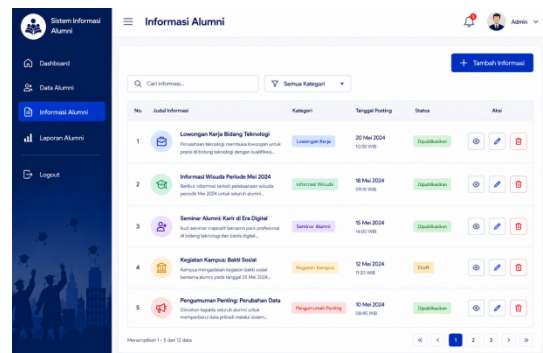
Sistem Informasi Alumni

Dashboard
Data Alumni
Informasi Alumni
Laporan Alumni
Logout

Informasi Alumni

Admin

+ Tambah Informasi

Cari informasi...
Semua Kategori

| No. | Judul Informasi | Kategori | Tanggal Posting | Status | Aksi |
|---|---|---|---|---|---|
| 1 | Lowongan Kerja Bidang Teknologi Perusahaan teknologi membuka lowongan untuk posisi di bidang teknologi dengan kualifikasi... | Lowongan Kerja | 20 Mei 2024 10:30 WIB | Dipublikasikan | |
| 2 | Informasi Wisuda Periode Mei 2024 Berikut informasi terkait pelaksanaan wisuda periode Mei 2024 untuk seluruh alumni... | Informasi Wisuda | 18 Mei 2024 09:15 WIB | Dipublikasikan | |
| 3 | Seminar Alumni: Karir di Era Digital Ikuti seminar inspiratif bersama para profesional di bidang teknologi dan dunia digital... | Seminar Alumni | 15 Mei 2024 14:00 WIB | Dipublikasikan | |
| 4 | Kegiatan Kampus: Bakti Sosial Kampus mengadakan kegiatan bakti sosial bersama alumni pada tanggal 25 Mei 2024... | Kegiatan Kampus | 12 Mei 2024 11:20 WIB | Draft | |
| 5 | Pengumuman Penting: Perubahan Data Diinstruksikan kepada seluruh alumni untuk memperbarui data pribadi melalui sistem... | Pengumuman Penting | 10 Mei 2024 08:45 WIB | Dipublikasikan | |

Menampilkan 1 - 5 dari 12 data

« ‹ 1 2 3 › »